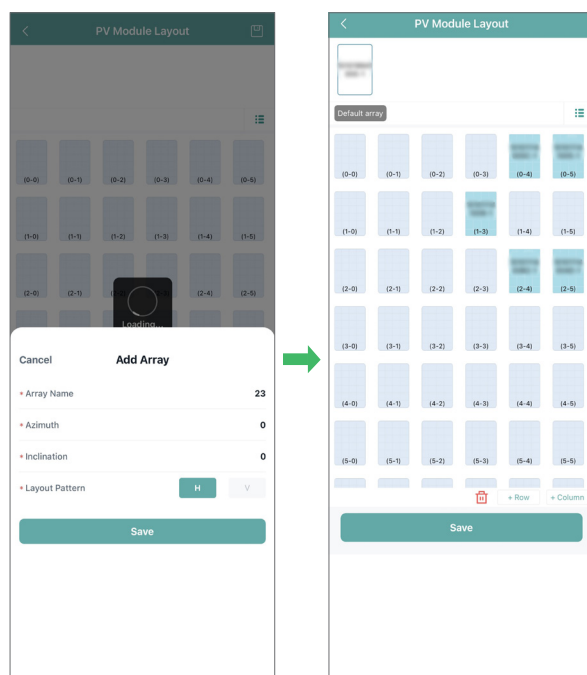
PV Module Layout

(0-0) (0-1) (0-2) (0-3) (0-4) (0-5)
(1-0) (1-1) (1-2) (1-3) (1-4) (1-5)
(2-0) (2-1) (2-4) (2-5)

Loading...

Cancel
Add Array

* Array Name 23
* Azimuth 0
* Inclination 0
* Layout Pattern H V

Save

PV Module Layout

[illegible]

Default array

(0-0) (0-1) (0-2) (0-3) (0-4) (0-5)
(1-0) (1-1) (1-2) (1-3) (1-4) (1-5)
(2-0) (2-1) (2-2) (2-3) (2-4) (2-5)
(3-0) (3-1) (3-2) (3-3) (3-4) (3-5)
(4-0) (4-1) (4-2) (4-3) (4-4) (4-5)
(5-0) (5-1) (5-2) (5-3) (5-4) (5-5)

+ Row + Column

Save